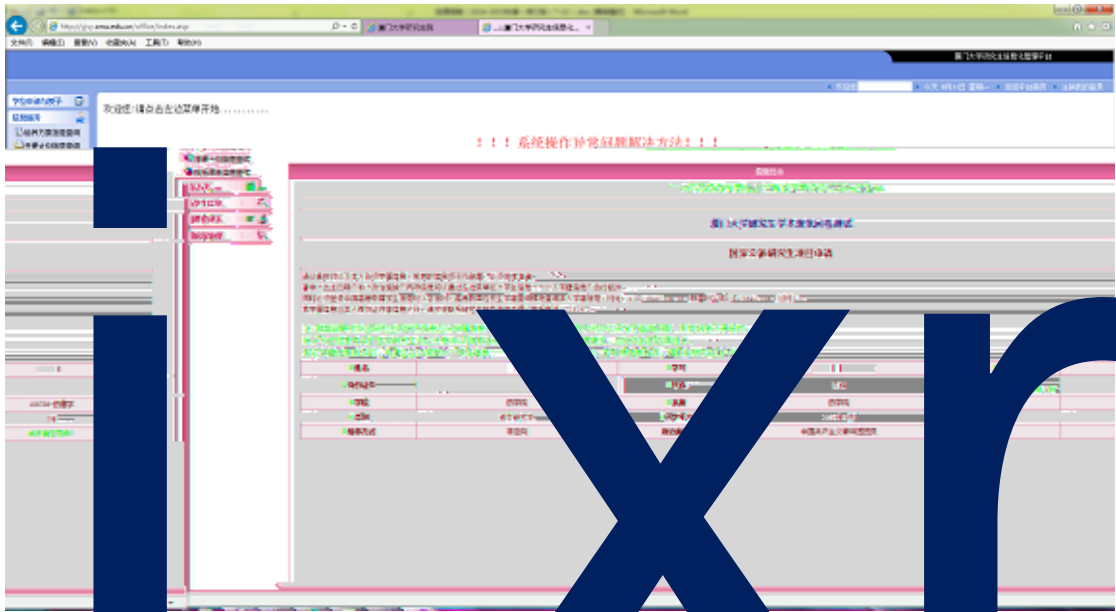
文件(F) 编辑(E) 查看(V) 收藏夹(A) 工具(T) 帮助(H)

厦门大学研究生院

厦门大学研究生信息化管理平台

欢迎您!请点击左边菜单开始……

！！！系统操作中常见问题解决方法！！！

厦门大学研究生学术激励计划项目

国家公派研究生项目申请

姓名

学号

学院

专业

ixr